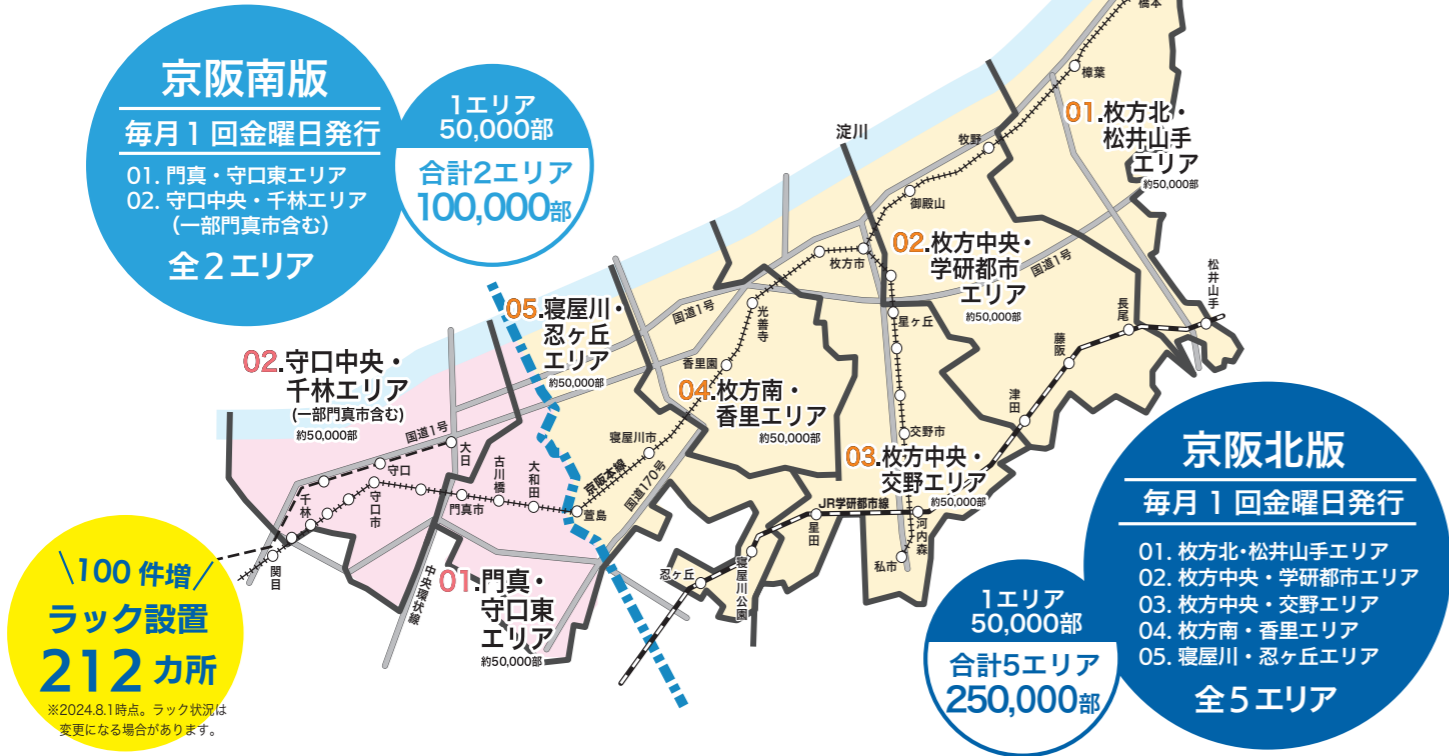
京阪南版
毎月１回金曜日発行
01. 門真・守口東エリア
02. 守口中央・千林エリア
（一部門真市含む）
全２エリア

1エリア
50,000部
合計2エリア
100,000部

橋本
樟葉
01.枚方北・
松井山手
エリア
約50,000部

淀川
牧野
御殿山
枚方市
02.枚方中央・
学研都市
エリア
約50,000部
国道1号
松井山手
長尾
藤阪
津田
星ヶ丘
交野市

05.寝屋川・
忍ヶ丘
エリア
約50,000部
国道1号
光善寺
香里園
04.枚方南・
香里エリア
約50,000部
寝屋川市
京阪本線
国道170号

02.守口中央・
千林エリア
（一部門真市含む）
約50,000部
国道1号
大日
守口
千林
守口市
古川橋
大和田
門真市
萱島
関目
中央環状線
01.門真・
守口東
エリア
約50,000部

03.枚方中央・
交野エリア
約50,000部
JR学研都市線
星田
河内森
私市
忍ヶ丘
寝屋川公園

\100件増/
ラック設置
212カ所
※2024.8.1時点。ラック状況は変更になる場合があります。

1エリア
50,000部
合計5エリア
250,000部

京阪北版
毎月１回金曜日発行
01. 枚方北・松井山手エリア
02. 枚方中央・学研都市エリア
03. 枚方中央・交野エリア
04. 枚方南・香里エリア
05. 寝屋川・忍ヶ丘エリア
全５エリア